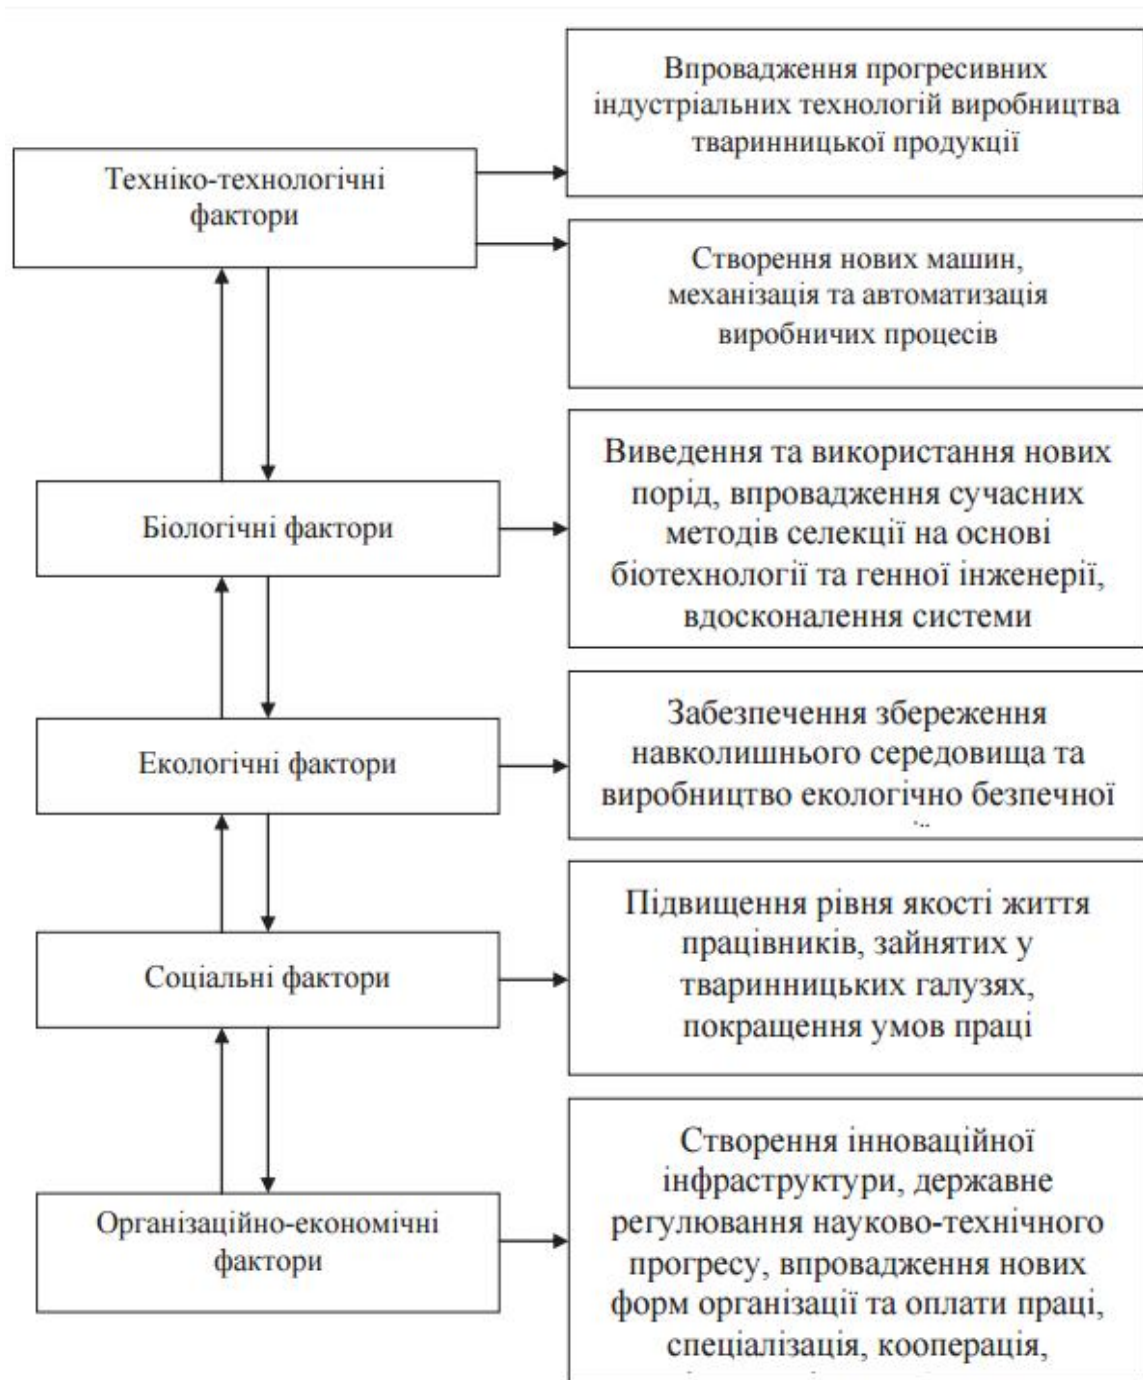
Техніко-технологічні фактори

Впровадження прогресивних індустріальних технологій виробництва тваринницької продукції

Створення нових машин, механізація та автоматизація виробничих процесів

Біологічні фактори

Виведення та використання нових порід, впровадження сучасних методів селекції на основі біотехнології та генної інженерії, вдосконалення системи

Екологічні фактори

Забезпечення збереження навколишнього середовища та виробництво екологічно безпечної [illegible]

Соціальні фактори

Підвищення рівня якості життя працівників, зайнятих у тваринницьких галузях, покращення умов праці

Організаційно-економічні фактори

Створення інноваційної інфраструктури, державне регулювання науково-технічного прогресу, впровадження нових форм організації та оплати праці, спеціалізація, кооперація, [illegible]